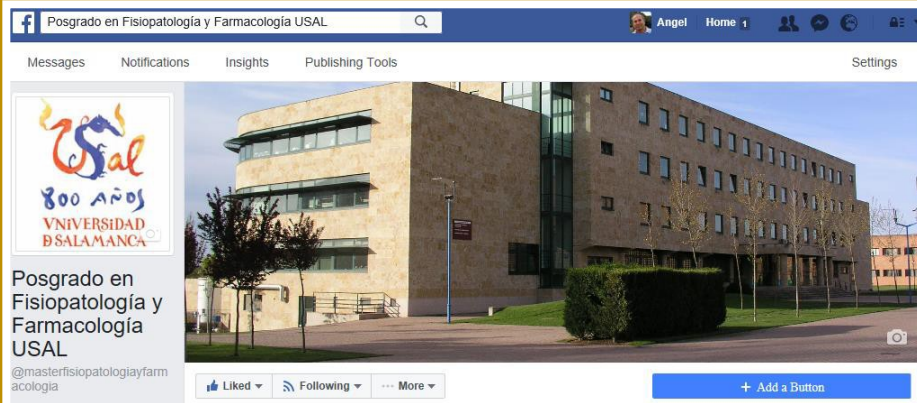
f Posgrado en Fisiopatología y Farmacología USAL

Angel Home 1

Messages Notifications Insights Publishing Tools Settings

USal
800 AÑOS
VNIVERSIDAD
D SALAMANCA

Posgrado en Fisiopatología y Farmacología USAL
@masterfisiopatologiayfarmacologia

Liked Following More

+ Add a Button